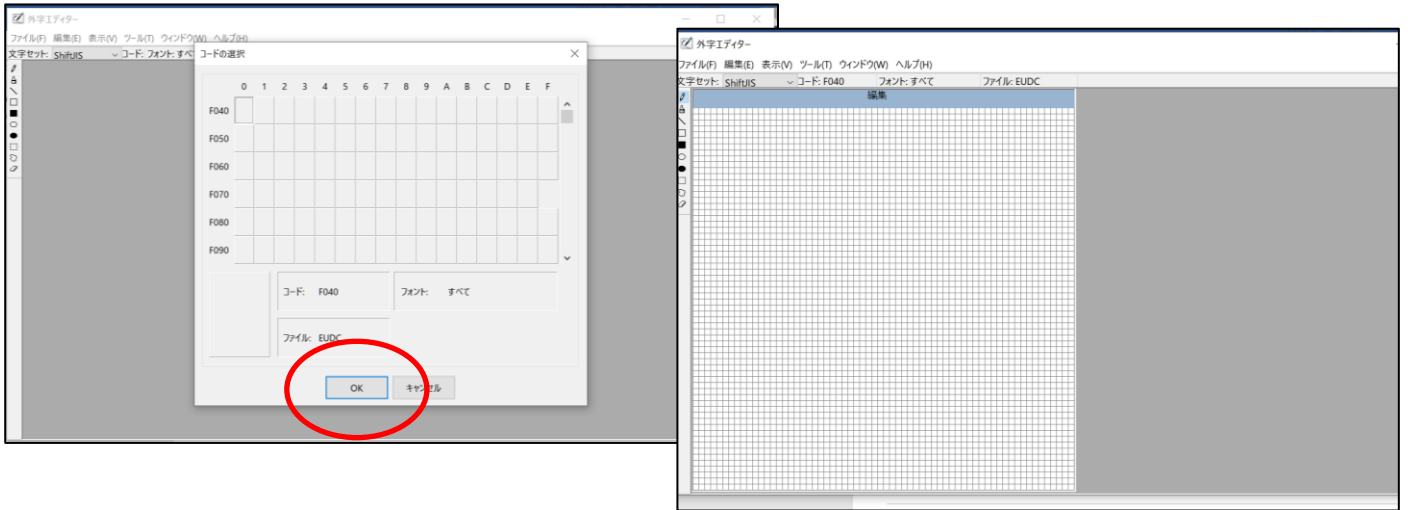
外字エディター

ファイル(F) 編集(E) 表示(V) ツール(T) ウィンドウ(W) ヘルプ(H)

文字セット: ShiftJIS コード: フォント: すべ

コードの選択

| | 0 | 1 | 2 | 3 | 4 | 5 | 6 | 7 | 8 | 9 | A | B | C | D | E | F |
|---|---|---|---|---|---|---|---|---|---|---|---|---|---|---|---|---|
| F040 | | | | | | | | | | | | | | | | |
| F050 | | | | | | | | | | | | | | | | |
| F060 | | | | | | | | | | | | | | | | |
| F070 | | | | | | | | | | | | | | | | |
| F080 | | | | | | | | | | | | | | | | |
| F090 | | | | | | | | | | | | | | | | |

コード: F040

フォント: すべて

ファイル: EUDC

OK キャンセル

外字エディター

ファイル(F) 編集(E) 表示(V) ツール(T) ウィンドウ(W) ヘルプ(H)

文字セット: ShiftJIS コード: F040 フォント: すべて ファイル: EUDC

編集